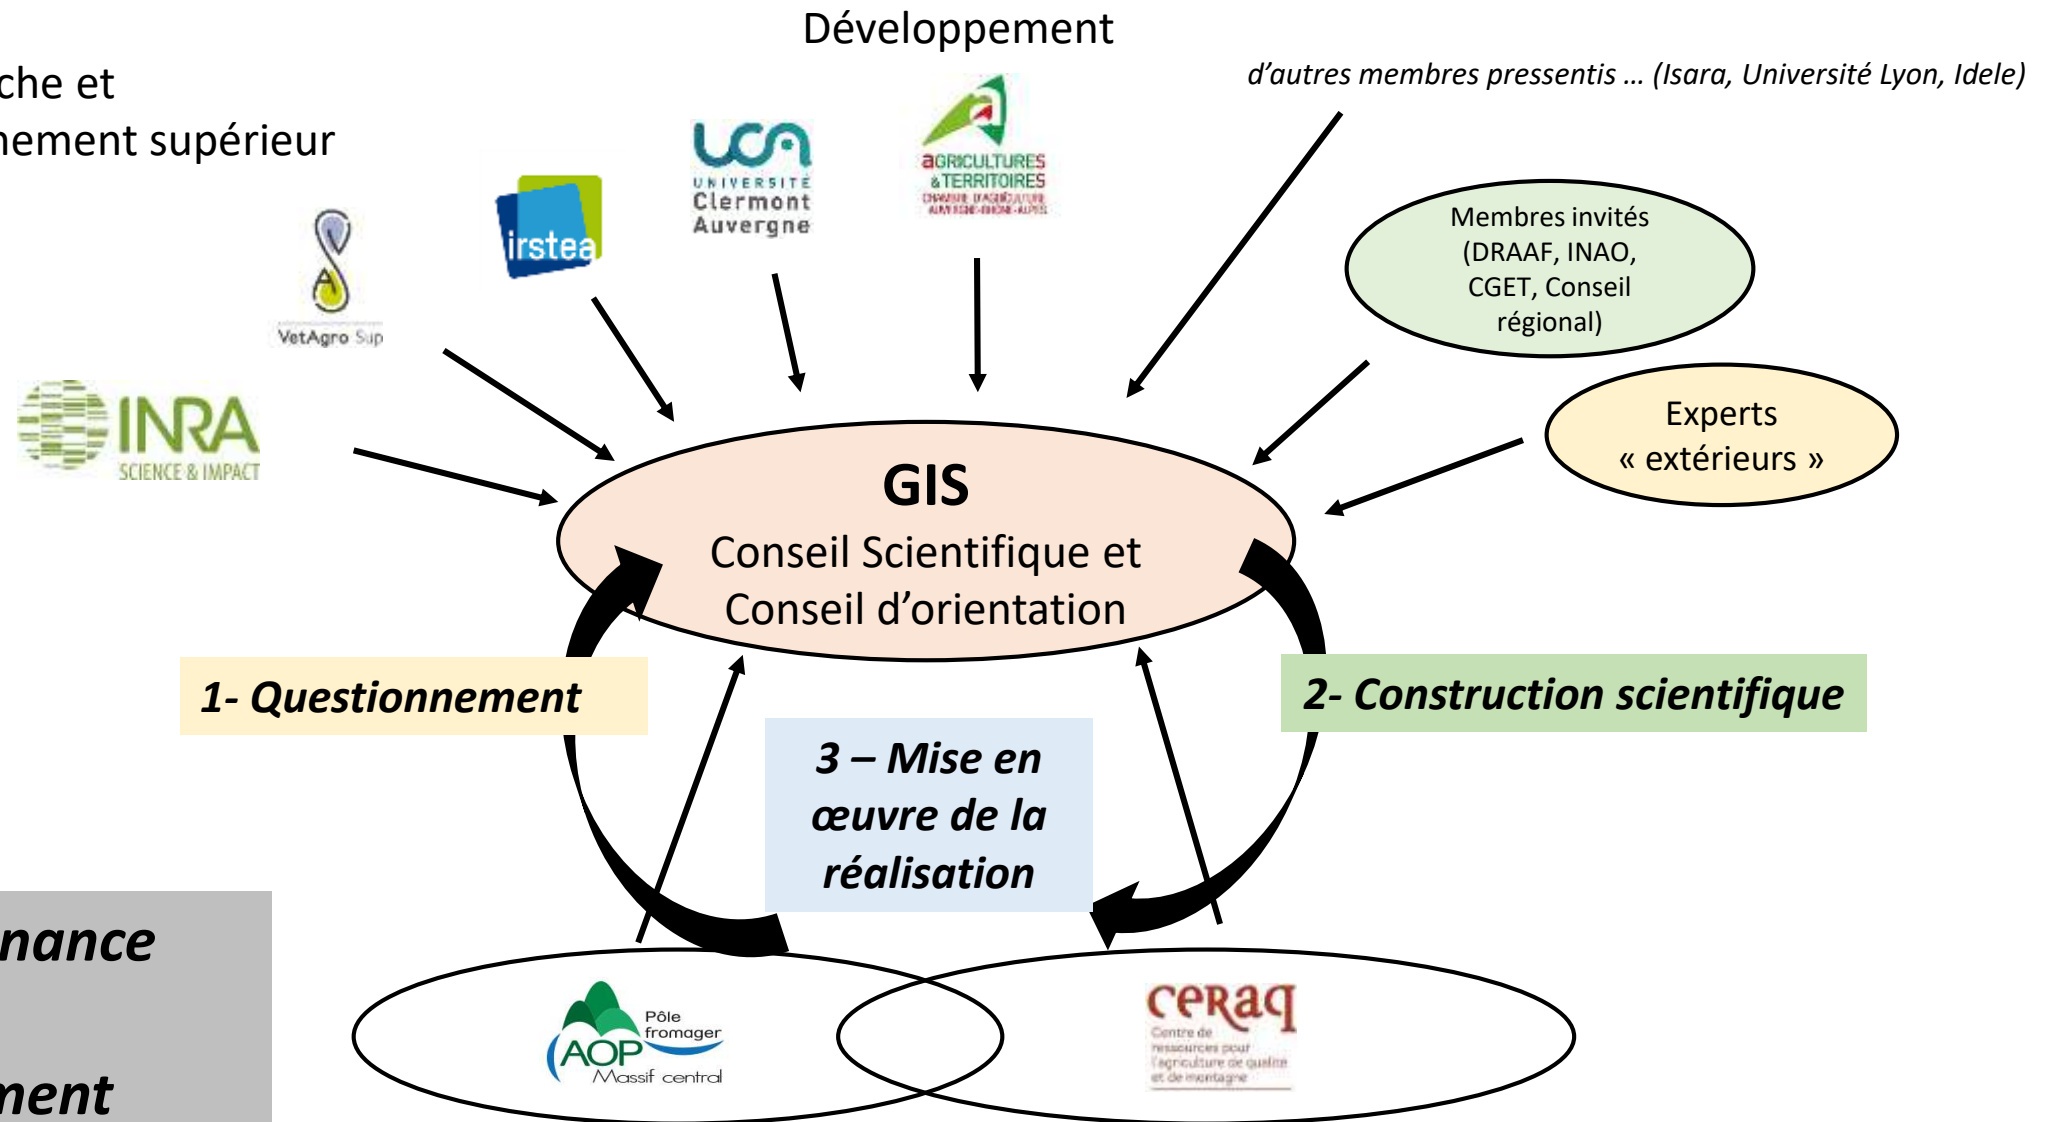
che et
nement supérieur

Développement

d'autres membres pressentis … (Isara, Université Lyon, Idele)

VetAgro Sup

irstea

UCA UNIVERSITE Clermont Auvergne

AGRICULTURES & TERRITOIRES
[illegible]

INRA SCIENCE & IMPACT

Membres invités (DRAAF, INAO, CGET, Conseil régional)

Experts « extérieurs »

GIS
Conseil Scientifique et Conseil d'orientation

1- Questionnement

2- Construction scientifique

3 – Mise en œuvre de la réalisation

nance

ment

Pôle fromager AOP Massif central

ceraq
Centre de ressources pour l'agriculture de qualité et de montagne